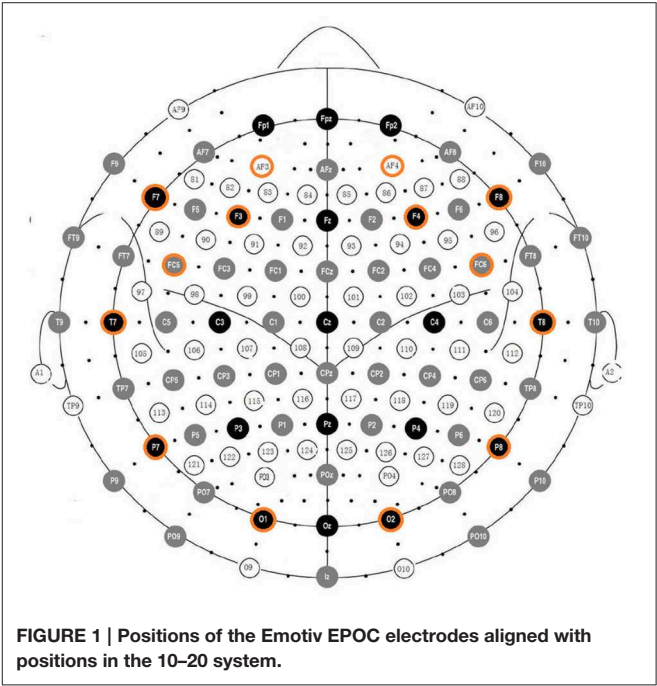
AF9 Fp1 Fpz Fp2 AF10

F9 AF7 AF3 AFz AF4 AF8 F10

81 82 83 84 85 86 87 88

F7 F5 F3 F1 Fz F2 F4 F6 F8

FT9 89 90 91 92 93 94 95 96 FT10

FT7 FC5 FC3 FC1 FCz FC2 FC4 FC6 FT8

97 98 99 100 101 102 103 104

T9 T7 C5 C3 C1 Cz C2 C4 C6 T8 T10

105 106 107 108 109 110 111 112

A1 TP7 CP5 CP3 CP1 CPz CP2 CP4 CP6 TP8 A2

TP9 113 114 115 116 117 118 119 120 TP10

P7 P5 P3 P1 Pz P2 P4 P6 P8

121 122 123 124 125 126 127 128

P9 PO7 PO3 POz PO4 PO8 P10

O1 Oz O2

PO9 PO10

O9 Iz O10

FIGURE 1 | Positions of the Emotiv EPOC electrodes aligned with positions in the 10–20 system.